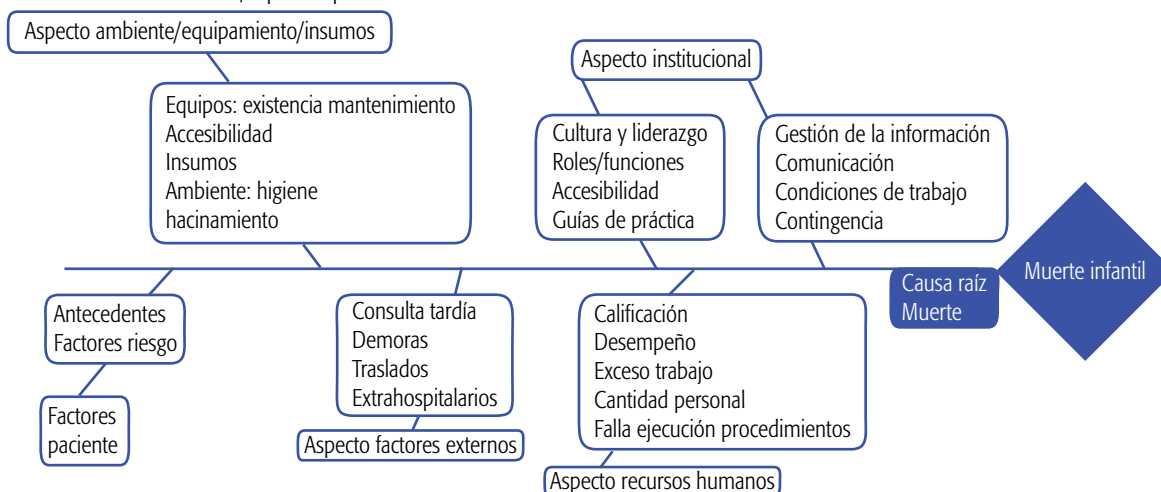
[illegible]

Aspecto ambiente/equipamiento/insumos

Equipos: existencia mantenimiento
Accesibilidad
Insumos
Ambiente: higiene
hacinamiento

Aspecto institucional

Cultura y liderazgo
Roles/funciones
Accesibilidad
Guías de práctica

Gestión de la información
Comunicación
Condiciones de trabajo
Contingencia

Muerte infantil

Causa raíz
Muerte

Antecedentes
Factores riesgo

Factores
paciente

Consulta tardía
Demoras
Traslados
Extrahospitalarios

Aspecto factores externos

Calificación
Desempeño
Exceso trabajo
Cantidad personal
Falla ejecución procedimientos

Aspecto recursos humanos